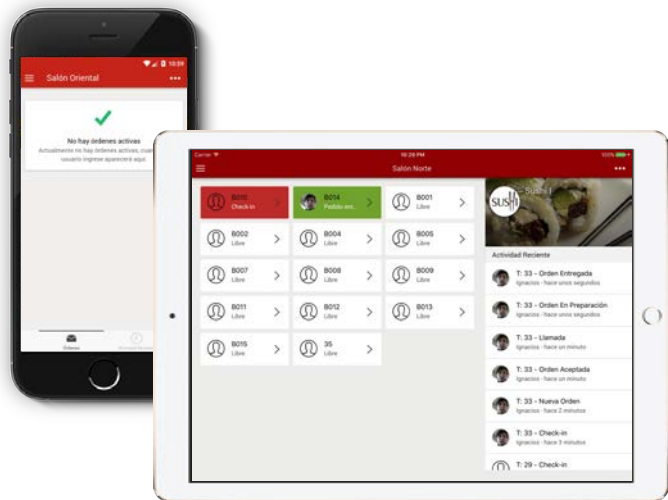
10:59

Salón Oriental

No hay órdenes activas

Actualmente no hay órdenes activas, cuando un usuario ingrese aparecerá aquí.

Órdenes

Carrier

10:28 PM

100%

Salón Norte

B010
Check-in

B014
Pedido en...

B001
Libre

B002
Libre

B004
Libre

B005
Libre

B007
Libre

B008
Libre

B009
Libre

B011
Libre

B012
Libre

B013
Libre

B015
Libre

35
Libre

Sushi

Actividad Reciente

T: 33 - Orden Entregada
Ignacios - hace unos segundos

T: 33 - Orden En Preparación
Ignacios - hace unos segundos

T: 33 - Llamada
Ignacios - hace un minuto

T: 33 - Orden Aceptada
Ignacios - hace un minuto

T: 33 - Nueva Orden
Ignacios - hace 2 minutos

T: 33 - Check-in
Ignacios - hace 3 minutos

T: 29 - Check-in